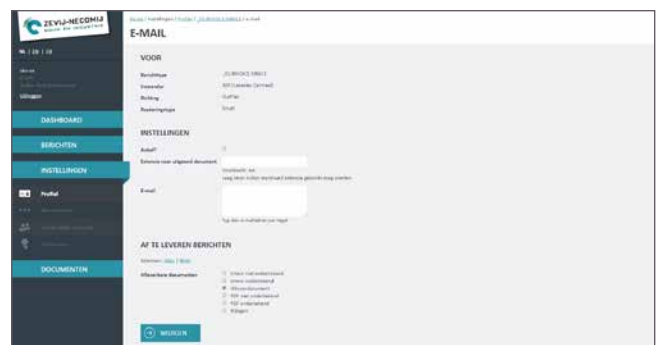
ZEVIJ-NECOMIJ

NL | DE | EN

Uitloggen

DASHBOARD

BERICHTEN

INSTELLINGEN

Profiel

DOCUMENTEN

Home / Instellingen / Profiel / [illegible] / E-mail

E-MAIL

VOOR

Berichttype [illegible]

Leverancier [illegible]

Richting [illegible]

Routeringtype Email

INSTELLINGEN

Actief?

Extensie voor uitgaand document

E-mail

Tip: één e-mailadres per regel

AF TE LEVEREN BERICHTEN

Afleverbare documenten

Unieke ondertekend

Unieke onderteken

Origineel document

PDF niet ondertekend

PDF ondertekend

Bijlagen

WIJZIGEN